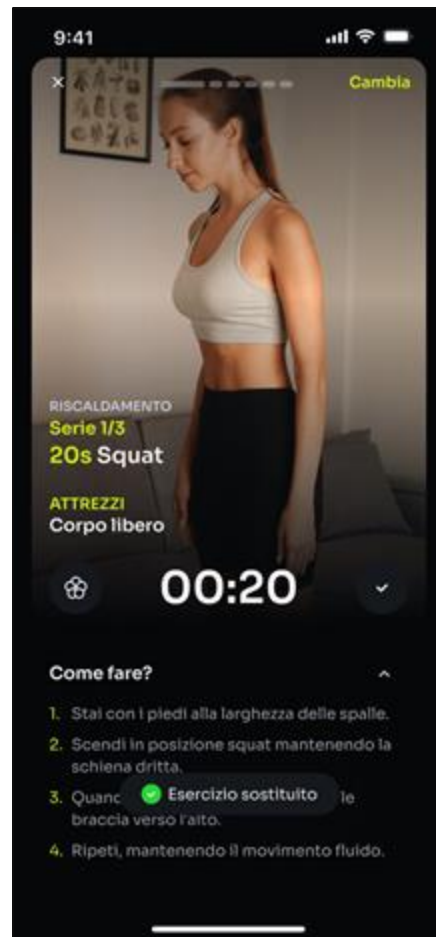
9:41

×

Cambia

RISCALDAMENTO
Serie 1/3
20s Squat

ATTREZZI
Corpo libero

00:20

Come fare?

1. Stai con i piedi alla larghezza delle spalle.
2. Scendi in posizione squat mantenendo la schiena dritta.
3. Quanc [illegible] le braccia verso l'alto.
4. Ripeti, mantenendo il movimento fluido.

Esercizio sostituito